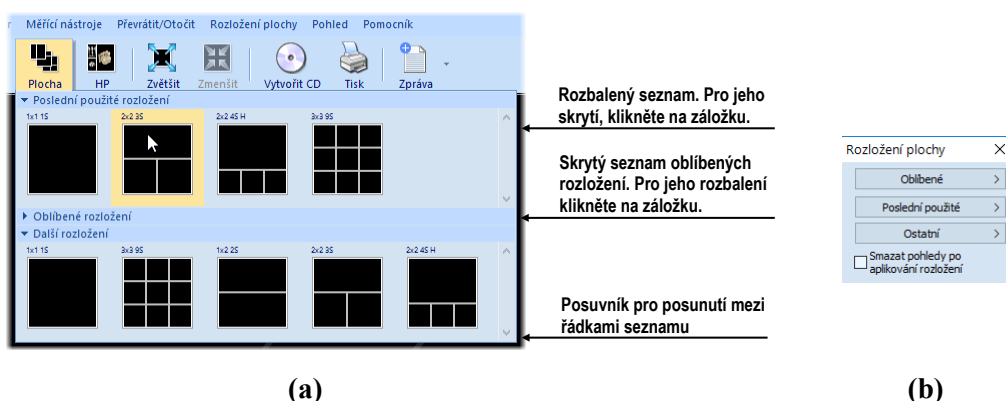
r Měřící nástroje Převrátit/Otočit Rozložení plochy Pohled Pomocník

Plocha HP Zvětšit Zmenšit Vytvořit CD Tisk Zpráva

Poslední použité rozložení

1x1 1S 2x2 3S 2x2 4S H 3x3 9S

Oblíbené rozložení

Další rozložení

1x1 1S 3x3 9S 1x2 2S 2x2 3S 2x2 4S H

Rozbalený seznam. Pro jeho skrytí, klikněte na záložku.

Skrytý seznam oblíbených rozložení. Pro jeho rozbalení klikněte na záložku.

Posuvník pro posunutí mezi řádkami seznamu

(a)

Rozložení plochy

Oblíbené

Poslední použité

Ostatní

Smazat pohledy po aplikování rozložení

(b)